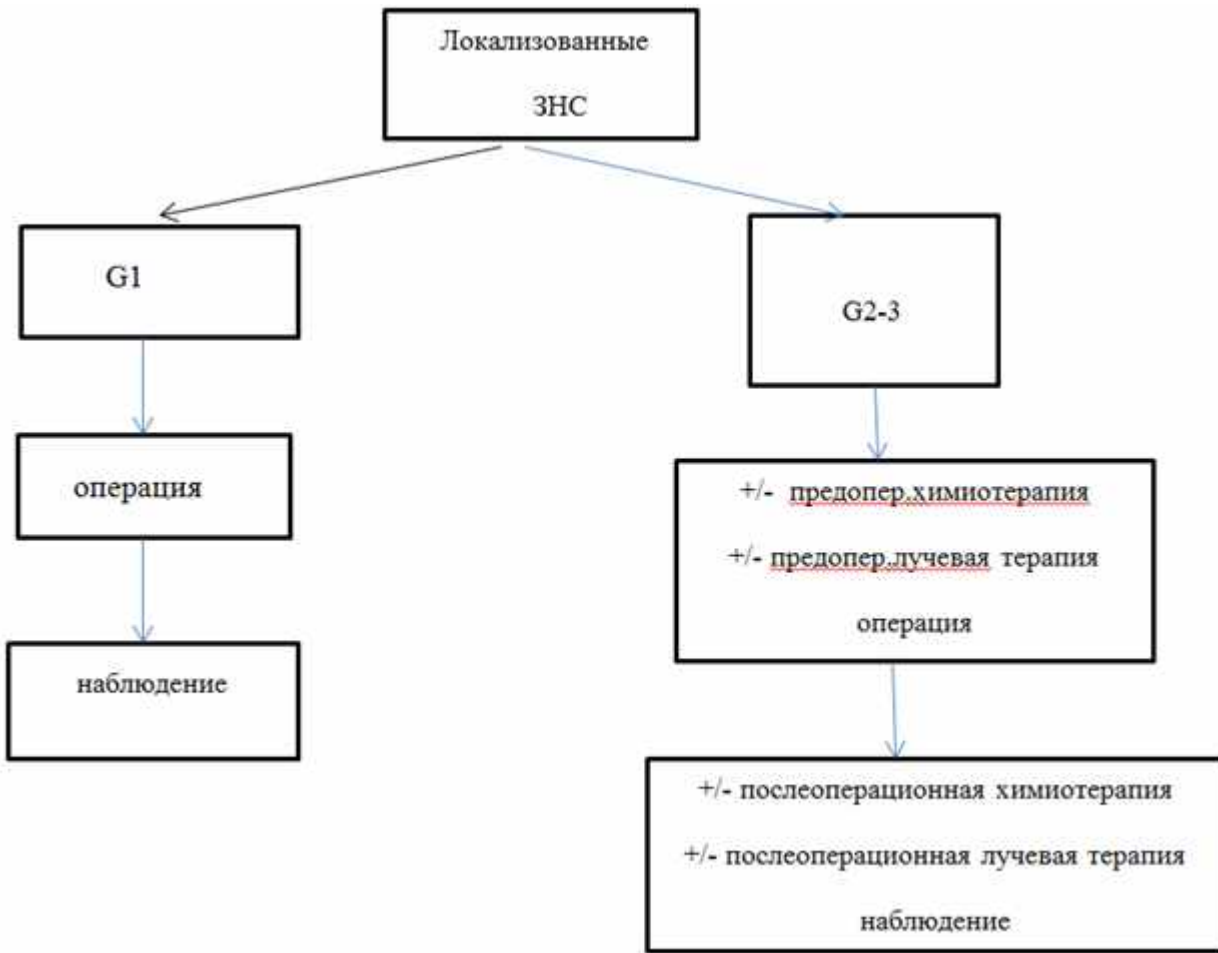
Локализованные

ЗНС

G1

G2-3

операция

наблюдение

+/- предопер.химиотерапия

+/- предопер.лучевая терапия

операция

+/- послеоперационная химиотерапия

+/- послеоперационная лучевая терапия

наблюдение